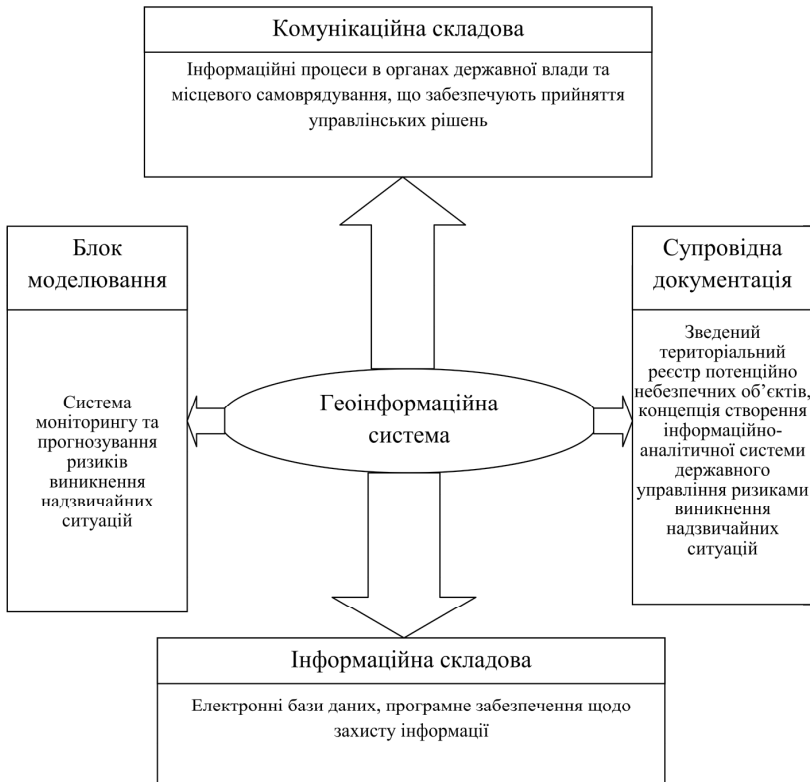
Комунікаційна складова

Інформаційні процеси в органах державної влади та місцевого самоврядування, що забезпечують прийняття управлінських рішень

Блок моделювання

Система моніторингу та прогнозування ризиків виникнення надзвичайних ситуацій

Геоінформаційна система

Супровідна документація

Зведений територіальний реєстр потенційно небезпечних об'єктів, концепція створення інформаційно-аналітичної системи державного управління ризиками виникнення надзвичайних ситуацій

Інформаційна складова

Електронні бази даних, програмне забезпечення щодо захисту інформації